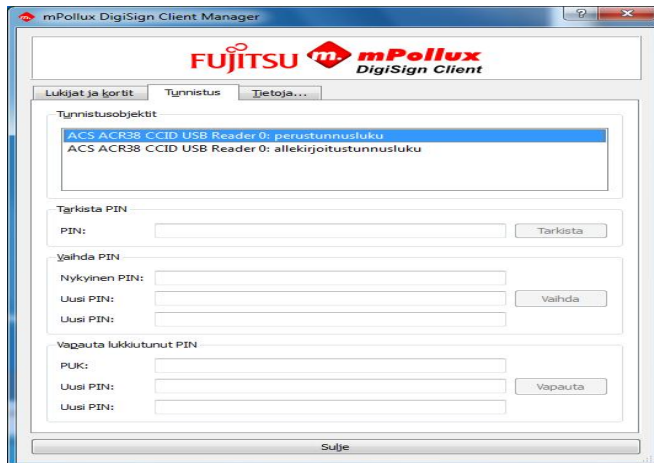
mPollux DigiSign Client Manager

?

FUJITSU m. mPollux DigiSign Client

Lukijat ja kortit

Tunnistus

Tietoja...

Tunnistusobjektit

ACS ACR38 CCID USB Reader 0: perustunnusluku

ACS ACR38 CCID USB Reader 0: allekirjoitustunnusluku

Tarkista PIN

PIN:

Tarkista

Vaihda PIN

Nykyinen PIN:

Uusi PIN:

Vaihda

Uusi PIN:

Vapauta lukkiutunut PIN

PUK:

Uusi PIN:

Vapauta

Uusi PIN:

Sulje